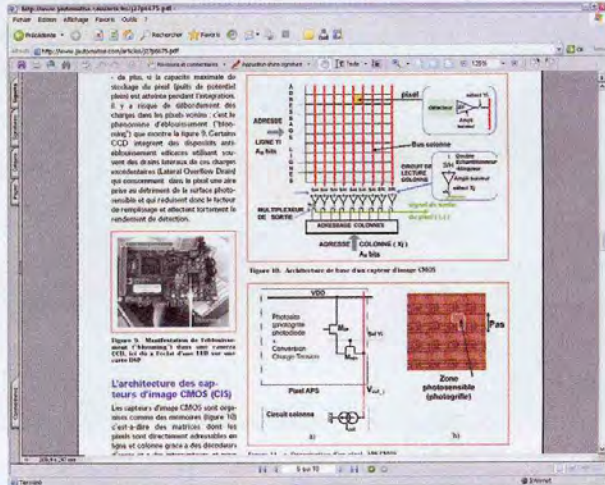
http://www.photonaltic-vonzenix.fr/j17p6475.pdf
Fichier Edition Affichage Favoris Outils ?
Précédente Rechercher Favoris
Adresse http://www.jautomatise.com/articles/j17p6475.pdf
Recherche et commentaires Application d'une signature Texte 125%

– de plus, si la capacité maximale de stockage de pixel (puits de potentiel plein) est atteinte pendant l'exposition, il y a risque de débordement des charges dans les pixels voisins : c'est le phénomène d'éblouissement ("blooming") que montre la figure 9. Certains CCD intègrent des dispositifs anti-éblouissement efficaces utilisant souvent des drains latéraux où ces charges excédentaires (Lateral Overflow Drain) qui concernent dans le pixel une aire prise au détriment de la surface photosensible et qui réduisent donc le facteur de remplissage et affectent fortement le rendement de détection.

Figure 9. Manifestation de l'éblouissement ("blooming") dans une caméra CCD, ici dû à l'éclat d'une LED sur une carte DSP

L'architecture des capteurs d'image CMOS (CIS)

Les capteurs d'image CMOS sont organisés comme des mémoires (figure 10) c'est-à-dire des matrices dont les pixels sont directement adressables en ligne et colonne grâce à des décodeurs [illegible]

ADRESSAGE LIGNE
ADRESSE LIGNE (Y) $A_y$ bits
pixel
détecteur
select Yi
Ampli suiveur
Bus colonne
CIRCUIT DE LECTURE COLONNE
Ordre Echantillonneur Bloqueur
Ampli suiveur
select Xi
MULTIPLEXEUR DE SORTIE
signal de sortie du pixel (i,j)
ADRESSAGE COLONNES
ADRESSE COLONNE (X) $A_x$ bits

Figure 10. Architecture de base d'un capteur d'image CMOS

VDD
Photosite photogrille photodiode
+
Conversion Charge-Tension
$M_{sf}$
$M_{sel}$
Sel Yi
Pixel APS
$V_{out\_i}$
Circuit colonne
Pas
Zone photosensible (photogrille)
a)
b)

Figure 11. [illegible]

5 sur 10
Terminé
Internet